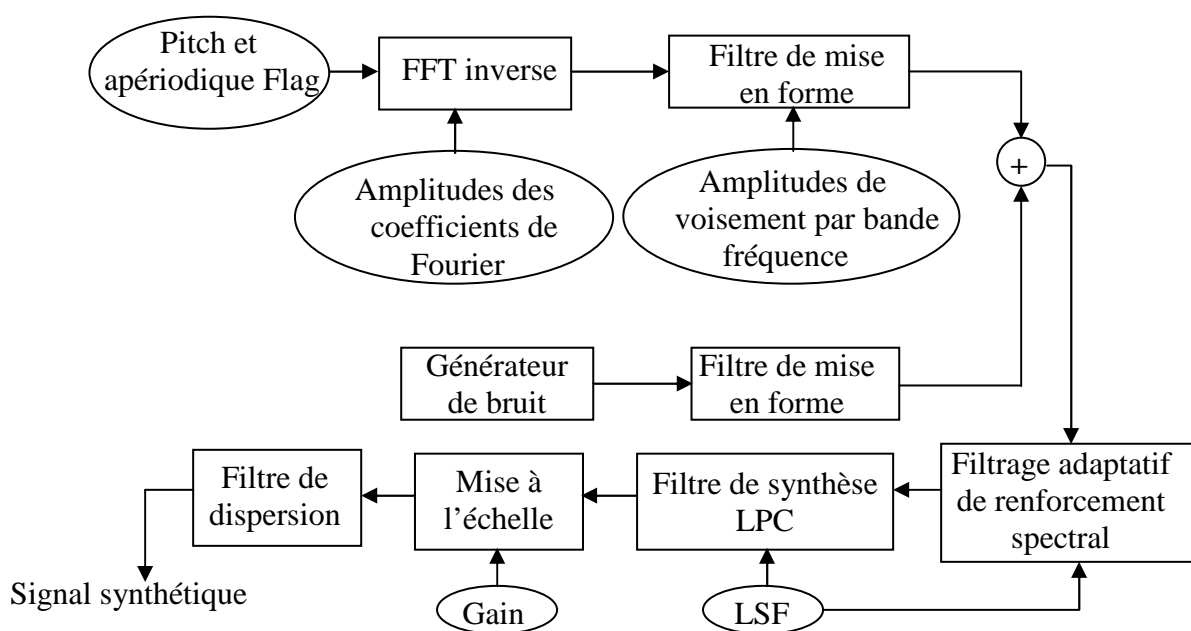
Pitch et apériodique Flag

FFT inverse

Filtre de mise en forme

Amplitudes des coefficients de Fourier

Amplitudes de voisement par bande fréquence

+

Générateur de bruit

Filtre de mise en forme

Filtre de dispersion

Mise à l'échelle

Filtre de synthèse LPC

Filtrage adaptatif de renforcement spectral

Signal synthétique

Gain

LSF